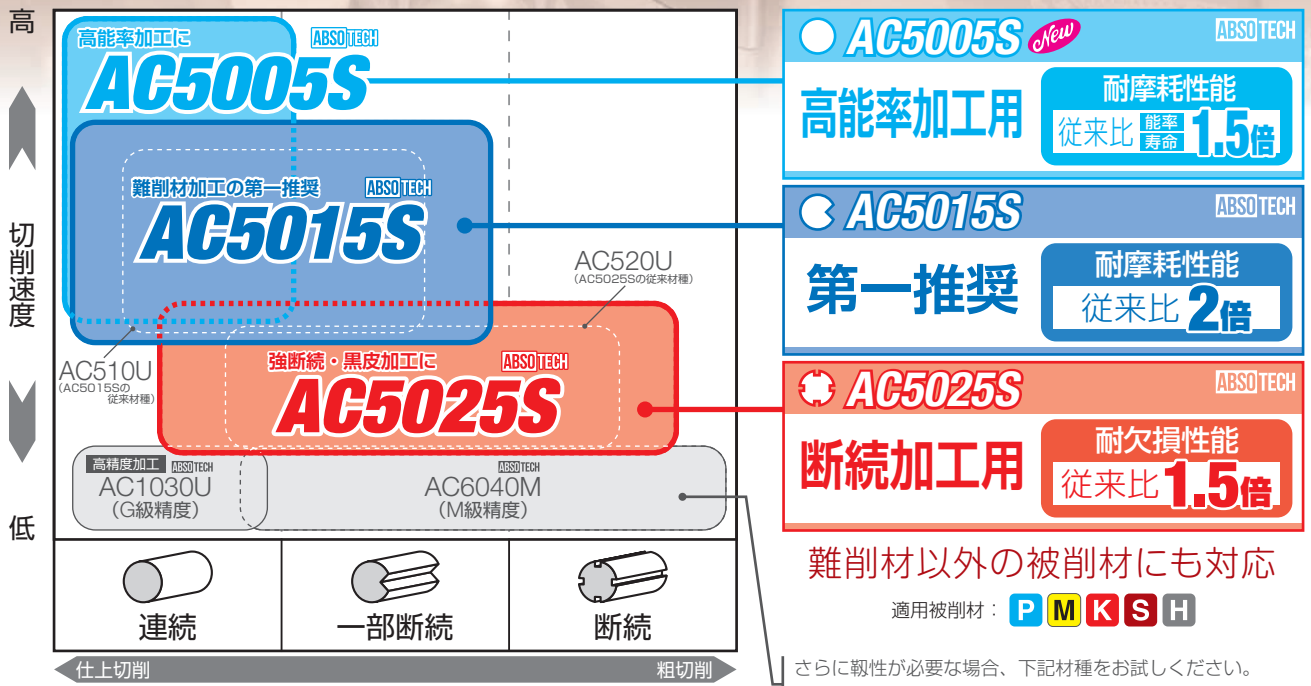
高

切削速度

低

高能率加工に ABSOTECH
AC5005S

難削材加工の第一推奨 ABSOTECH
AC5015S

AC520U
(AC5025Sの従来材種)

AC510U
(AC5015Sの従来材種)

強断続・黒皮加工に ABSOTECH
AC5025S

高精度加工 ABSOTECH
AC1030U
(G級精度)

ABSOTECH
AC6040M
(M級精度)

連続

一部断続

断続

仕上切削

粗切削

AC5005S New ABSOTECH
高能率加工用
耐摩耗性能
従来比 能率 寿命 1.5倍

AC5015S ABSOTECH
第一推奨
耐摩耗性能
従来比 2倍

AC5025S ABSOTECH
断続加工用
耐欠損性能
従来比 1.5倍

難削材以外の被削材にも対応
適用被削材： P M K S H

さらに靱性が必要な場合、下記材種をお試しください。